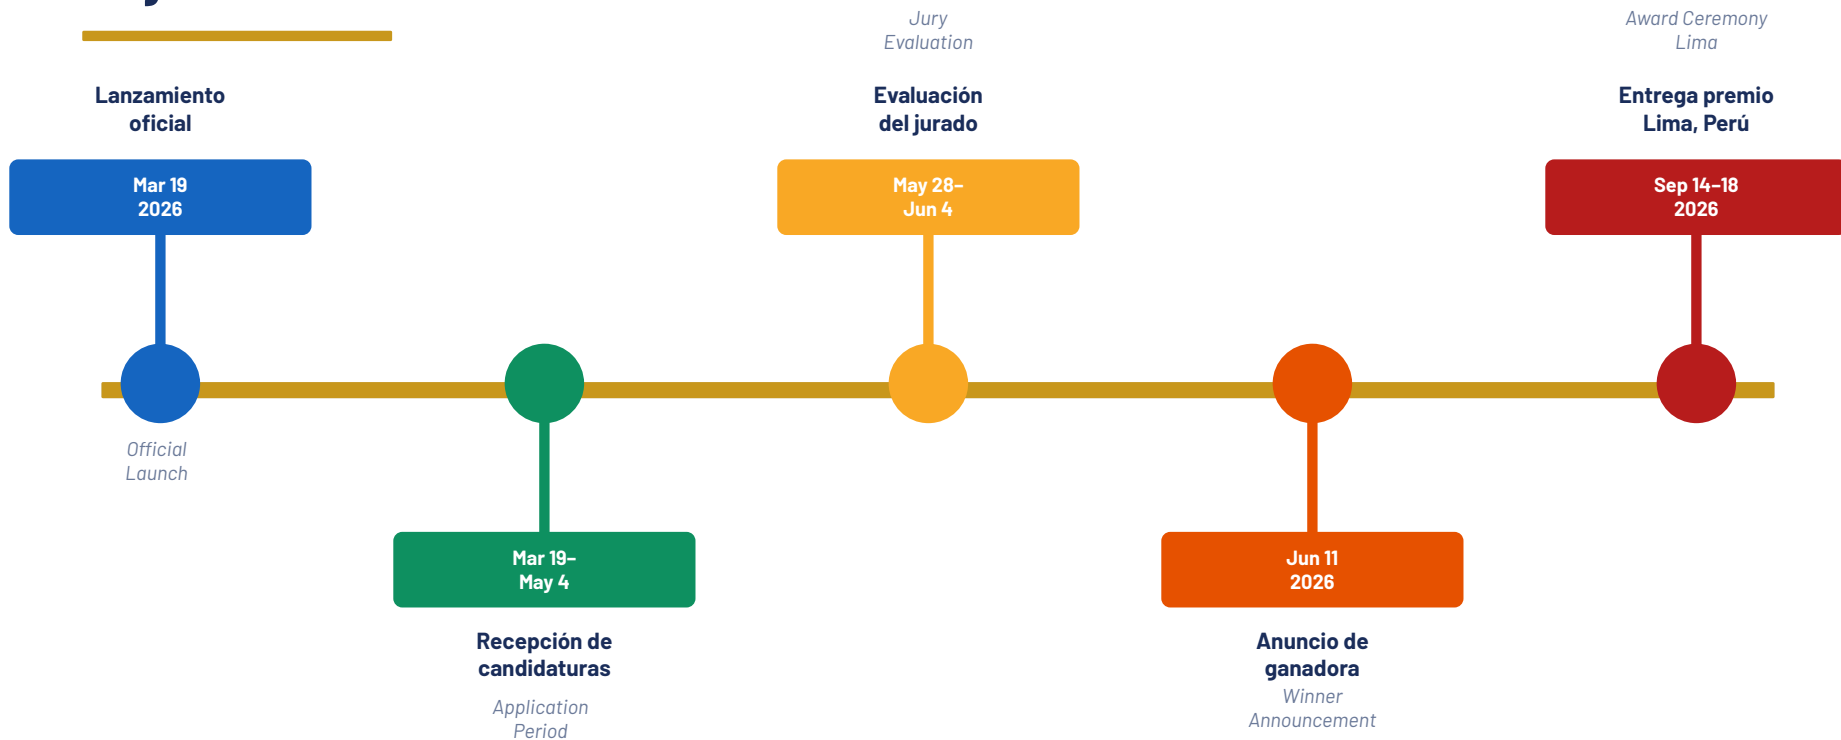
Jury Evaluation

Award Ceremony Lima

Lanzamiento oficial

Mar 19 2026

Evaluación del jurado

May 28– Jun 4

Entrega premio Lima, Perú

Sep 14–18 2026

Official Launch

Mar 19– May 4

Recepción de candidaturas

Application Period

Jun 11 2026

Anuncio de ganadora

Winner Announcement